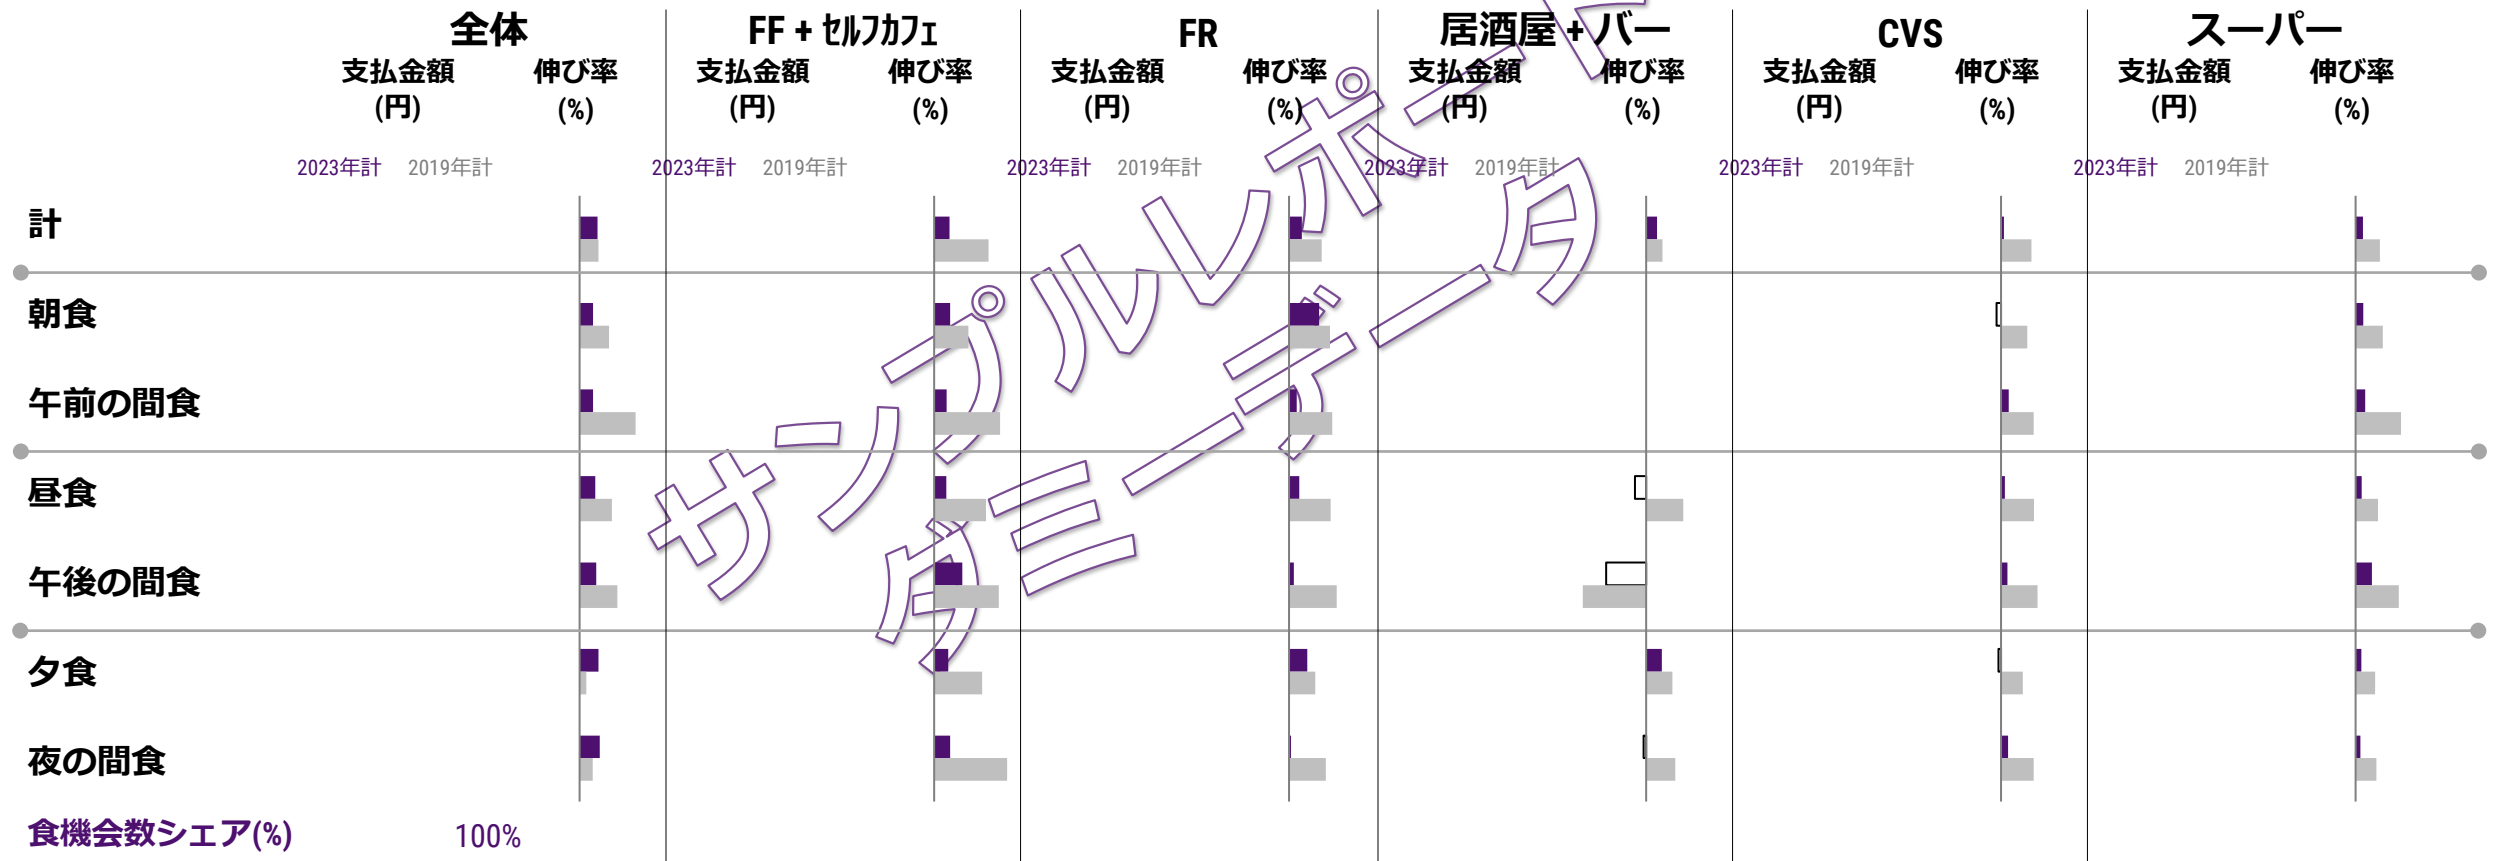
全体
支払金額 (円) 伸び率 (%)
2023年計 2019年計

FF + セルフカフェ
支払金額 (円) 伸び率 (%)
2023年計 2019年計

FR
支払金額 (円) 伸び率 (%)
2023年計 2019年計

居酒屋 + バー
支払金額 (円) 伸び率 (%)
2023年計 2019年計

CVS
支払金額 (円) 伸び率 (%)
2023年計 2019年計

スーパー
支払金額 (円) 伸び率 (%)
2023年計 2019年計

計
朝食
午前の間食
昼食
午後の間食
夕食
夜の間食

食機会数シェア(%) 100%

サンプルレポート
ダミーデータ